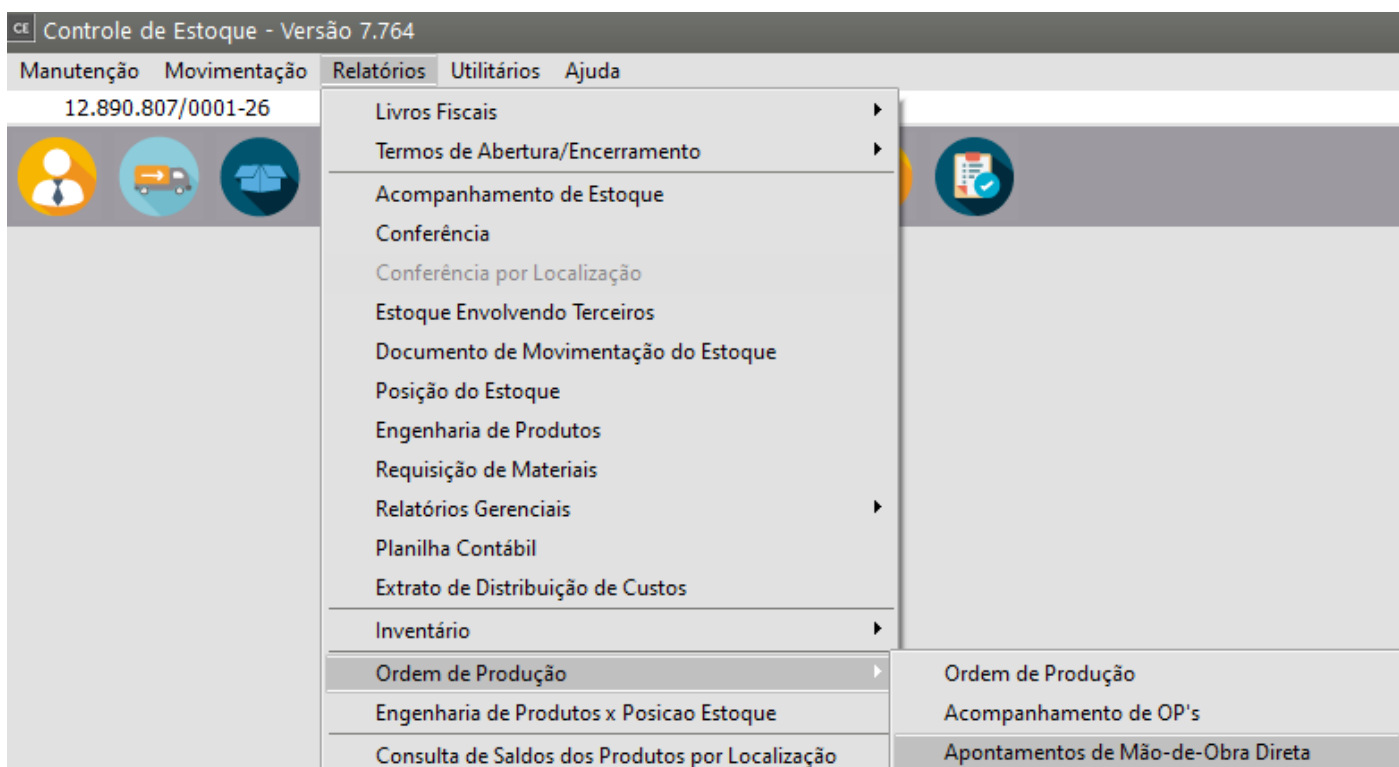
CE Controle de Estoque - Versão 7.764

Manutenção Movimentação Relatórios Utilitários Ajuda

12.890.807/0001-26

Livros Fiscais
Termos de Abertura/Encerramento
Acompanhamento de Estoque
Conferência
Conferência por Localização
Estoque Envolvendo Terceiros
Documento de Movimentação do Estoque
Posição do Estoque
Engenharia de Produtos
Requisição de Materiais
Relatórios Gerenciais
Planilha Contábil
Extrato de Distribuição de Custos
Inventário
Ordem de Produção
Engenharia de Produtos x Posicao Estoque
Consulta de Saldos dos Produtos por Localização

Ordem de Produção
Acompanhamento de OP's
Apontamentos de Mão-de-Obra Direta